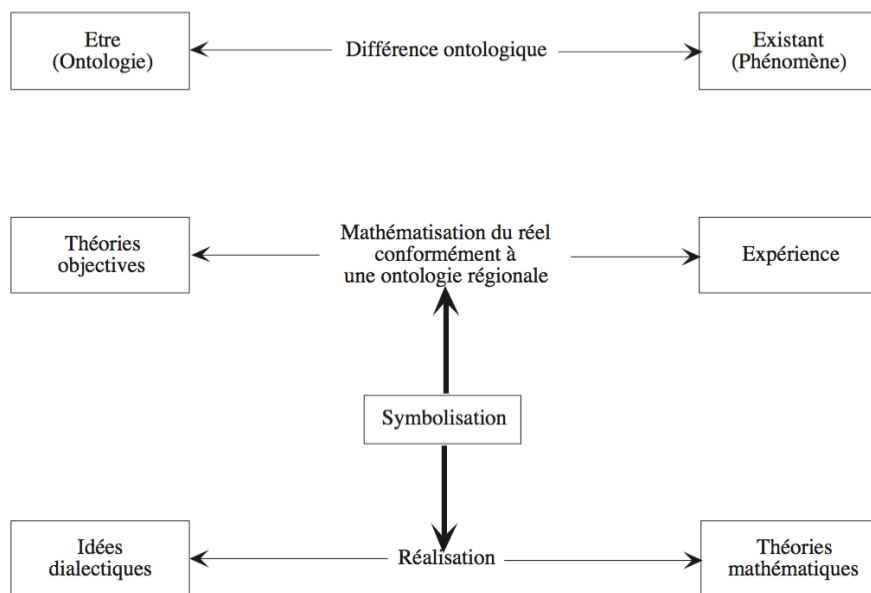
Etre
(Ontologie)

Différence ontologique

Existant
(Phénomène)

Théories
objectives

Mathématisation du réel
conformément à
une ontologie régionale

Expérience

Symbolisation

Idées
dialectiques

Réalisation

Théories
mathématiques